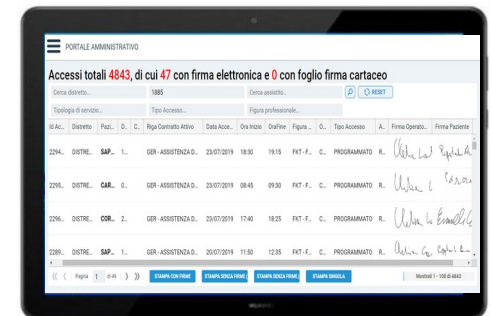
PORTALE AMMINISTRATIVO

Accessi totali 4843, di cui 47 con firma elettronica e 0 con foglio firma cartaceo

Cerca distretto...
1885
Cerca assistito...
RESET
Tipologia di servizio...
Tipo Accesso...
Figura professionale...

| Id Ac... | Distretto | Pazi... | D... | C... | Riga Contratto Attivo | Data Acce... | Ora Inizio | OraFine | Figura ... | O... | Tipo Accesso | A... | Firma Operato... | Firma Paziente |
|---|---|---|---|---|---|---|---|---|---|---|---|---|---|---|
| 2294... | DISTRE... | SAP... | 1... | | GER - ASSISTENZA D... | 23/07/2019 | 18:30 | 19:15 | FKT - F... | C... | PROGRAMMATO | R... | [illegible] | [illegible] |
| 2295... | DISTRE... | CAR... | 0... | | GER - ASSISTENZA D... | 23/07/2019 | 08:45 | 09:30 | FKT - F... | C... | PROGRAMMATO | R... | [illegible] | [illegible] |
| 2296... | DISTRE... | COR... | 2... | | GER - ASSISTENZA D... | 23/07/2019 | 17:40 | 18:25 | FKT - F... | C... | PROGRAMMATO | R... | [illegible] | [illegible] |
| 2289... | DISTRE... | SAP... | 1... | | GER - ASSISTENZA D... | 20/07/2019 | 11:50 | 12:35 | FKT - F... | C... | PROGRAMMATO | R... | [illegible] | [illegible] |

Pagina 1 di 49
STAMPA CON FIRME
STAMPA SENZA FIRME
STAMPA SENZA FIRME
STAMPA SINGOLA
Mostrati 1 - 100 di 4843

HUAWEI